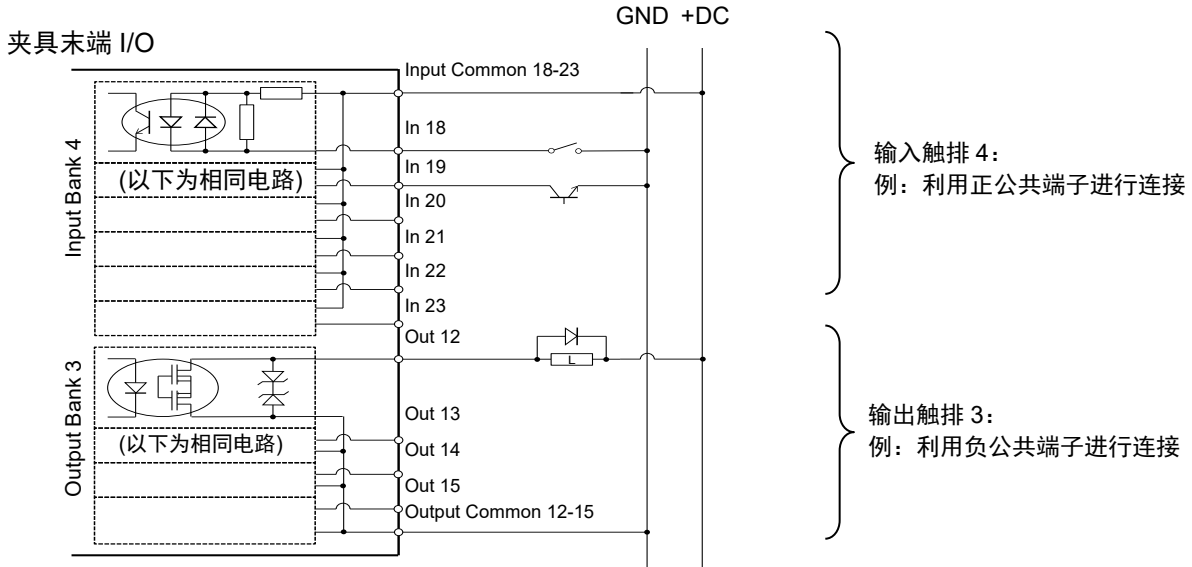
GND +DC

夹具末端 I/O

Input Bank 4

(以下为相同电路)

Input Common 18-23

In 18

In 19

In 20

In 21

In 22

In 23

输入触排 4：
例：利用正公共端子进行连接

Output Bank 3

(以下为相同电路)

Out 12

L

Out 13

Out 14

Out 15

Output Common 12-15

输出触排 3：
例：利用负公共端子进行连接